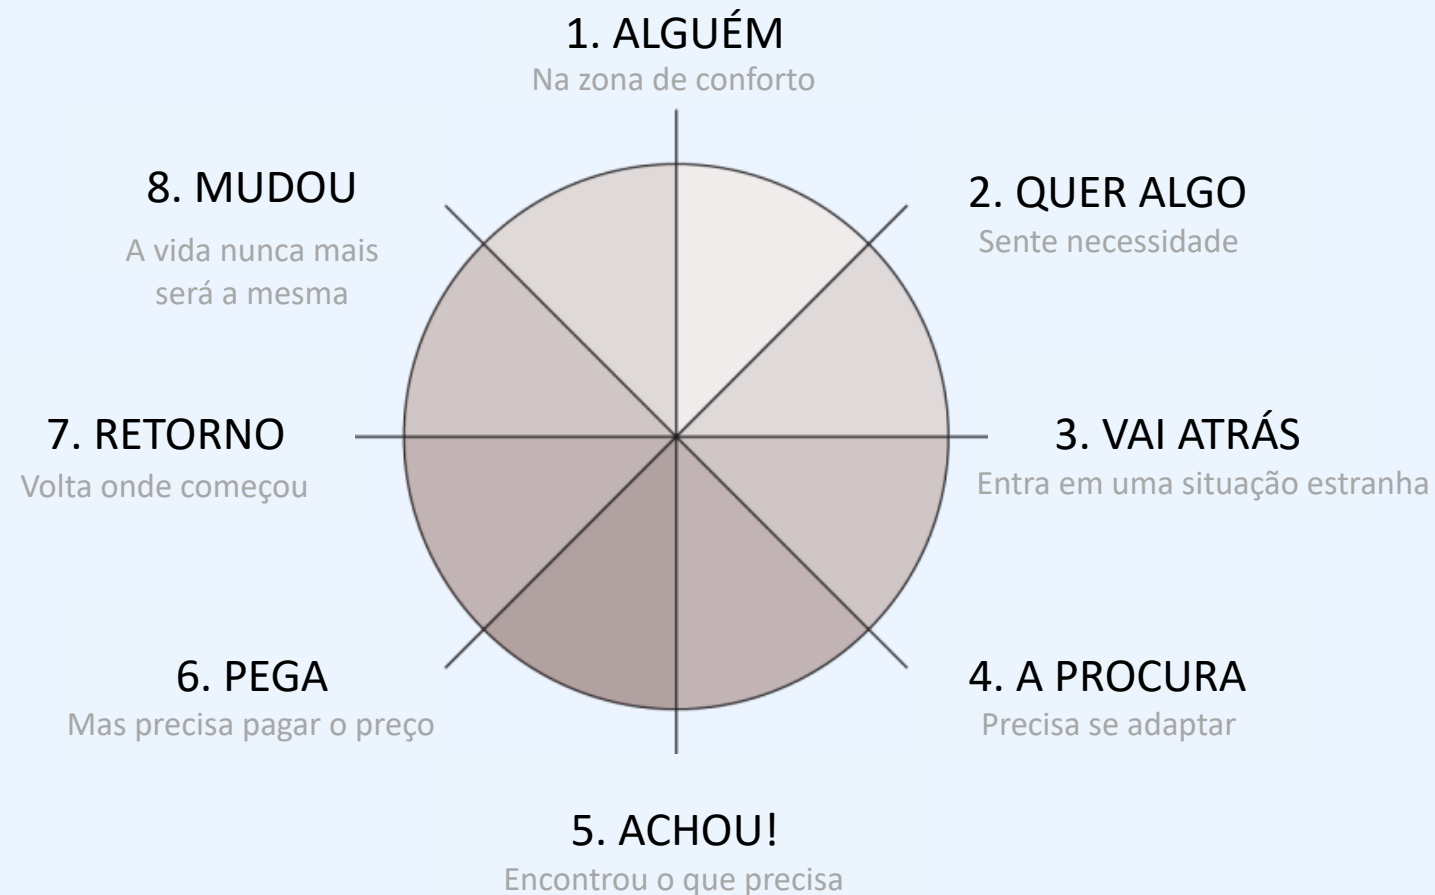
1. ALGUÉM
Na zona de conforto

8. MUDOU
A vida nunca mais será a mesma

2. QUER ALGO
Sente necessidade

7. RETORNO
Volta onde começou

3. VAI ATRÁS
Entra em uma situação estranha

6. PEGA
Mas precisa pagar o preço

4. A PROCURA
Precisa se adaptar

5. ACHOU!
Encontrou o que precisa